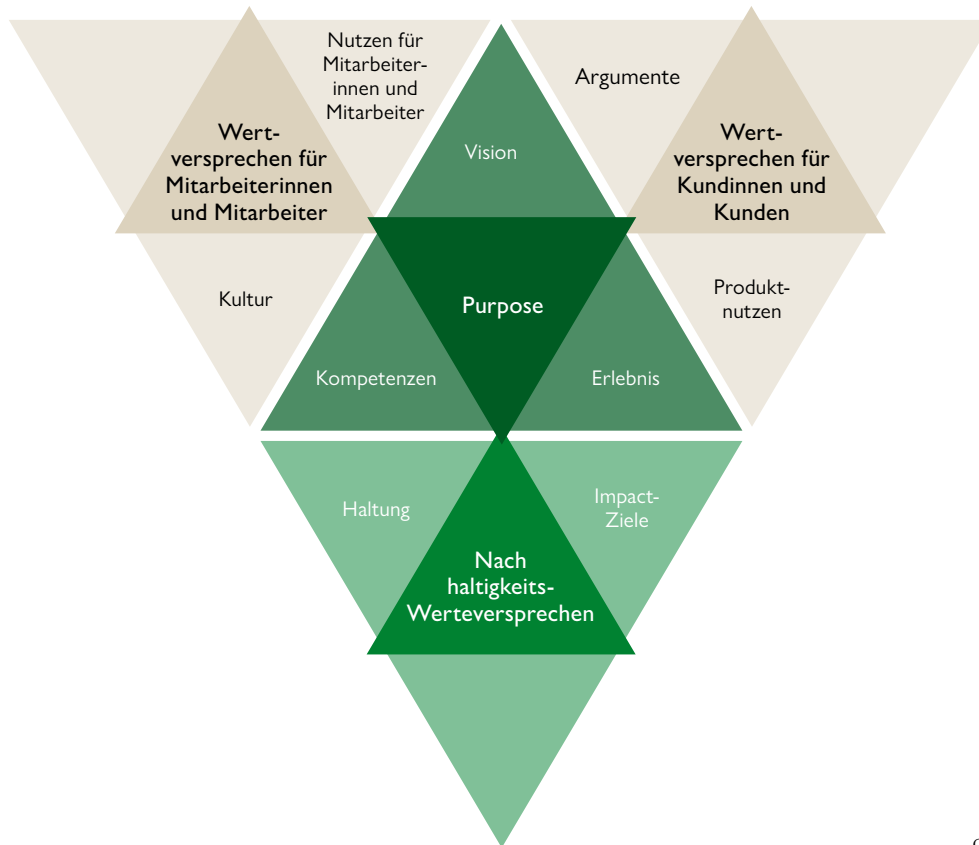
Nutzen für Mitarbeiterinnen und Mitarbeiter

Wertversprechen für Mitarbeiterinnen und Mitarbeiter

Argumente

Wertversprechen für Kundinnen und Kunden

Vision

Kultur

Purpose

Produktnutzen

Kompetenzen

Erlebnis

Haltung

Impact-Ziele

Nach haltigkeits-Werteversprechen